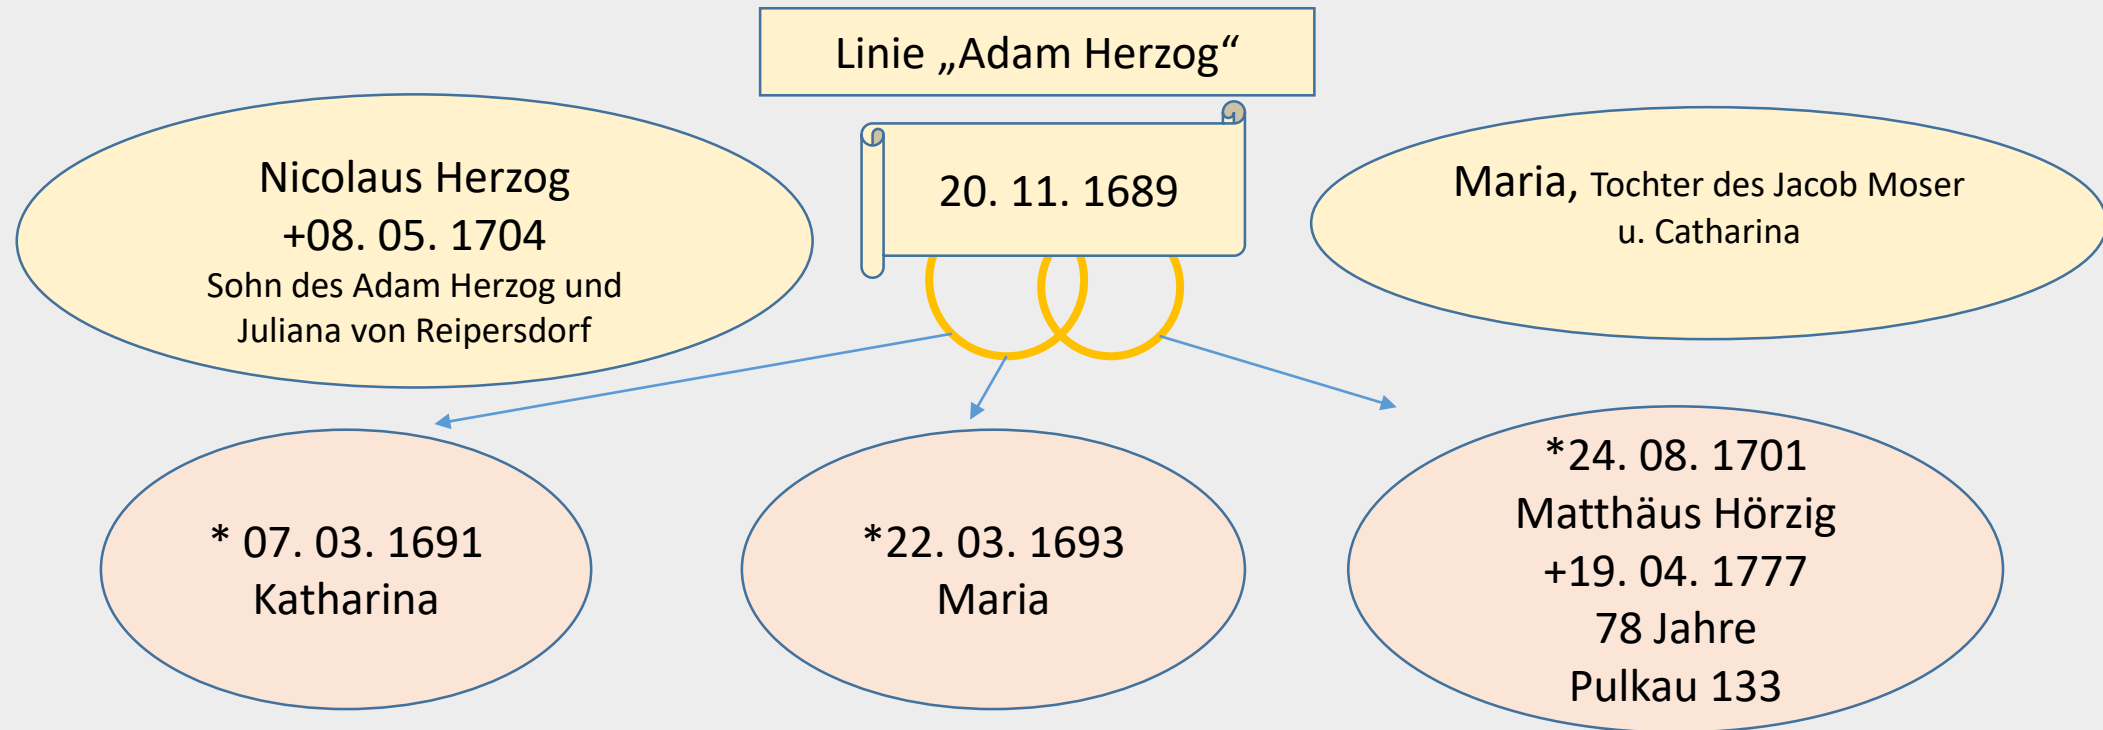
Linie „Adam Herzog“

Nicolaus Herzog
+08. 05. 1704
Sohn des Adam Herzog und Juliana von Reipersdorf

20. 11. 1689

Maria, Tochter des Jacob Moser u. Catharina

* 07. 03. 1691
Katharina

*22. 03. 1693
Maria

*24. 08. 1701
Matthäus Hörzig
+19. 04. 1777
78 Jahre
Pulkau 133